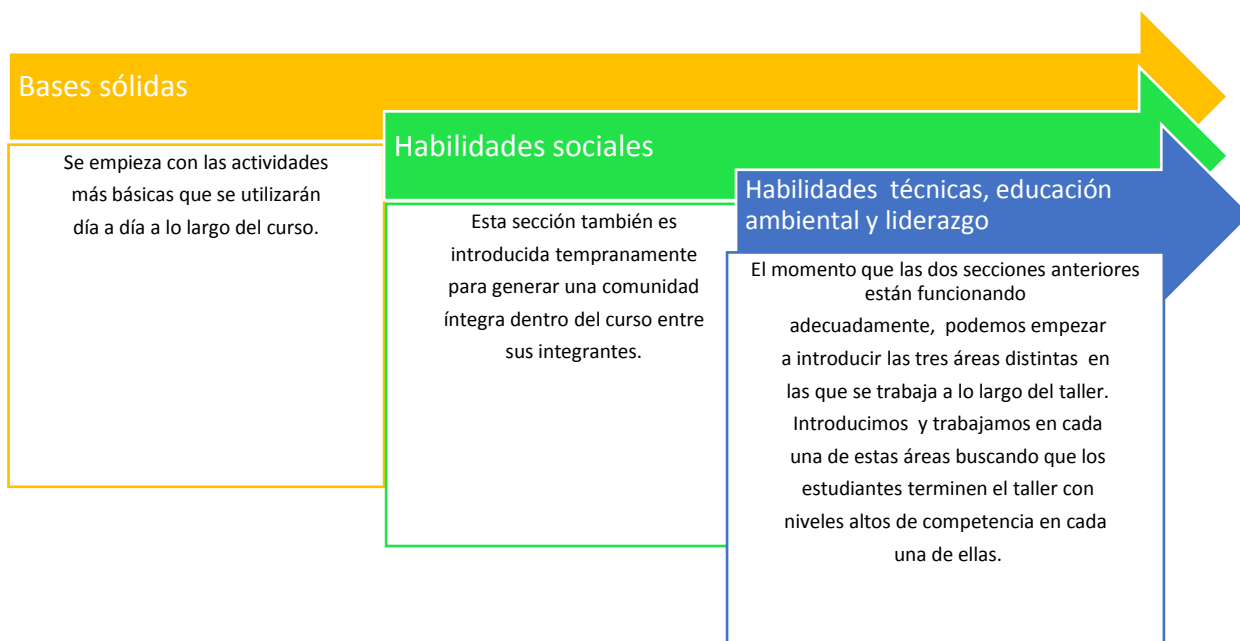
Bases sólidas

Se empieza con las actividades más básicas que se utilizarán día a día a lo largo del curso.

Habilidades sociales

Esta sección también es introducida tempranamente para generar una comunidad íntegra dentro del curso entre sus integrantes.

Habilidades técnicas, educación ambiental y liderazgo

El momento que las dos secciones anteriores están funcionando adecuadamente, podemos empezar a introducir las tres áreas distintas en las que se trabaja a lo largo del taller. Introducimos y trabajamos en cada una de estas áreas buscando que los estudiantes terminen el taller con niveles altos de competencia en cada una de ellas.